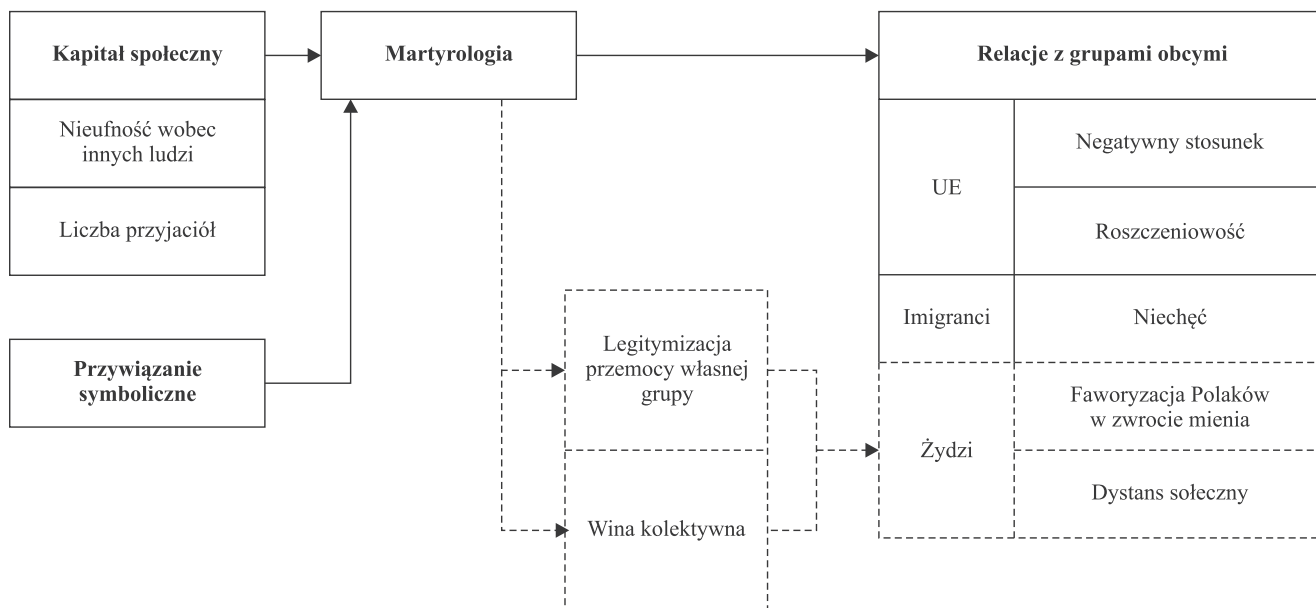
Kapitał społeczny

Nieufność wobec innych ludzi

Liczba przyjaciół

Przywiązanie symboliczne

Martyrologia

Legitymizacja przemocy własnej grupy

Wina kolektywna

Relacje z grupami obcymi

UE

Negatywny stosunek

Roszczeniowość

Imigranci

Niechęć

Żydzi

Faworyzacja Polaków w zwrocie mienia

Dystans sołeczny